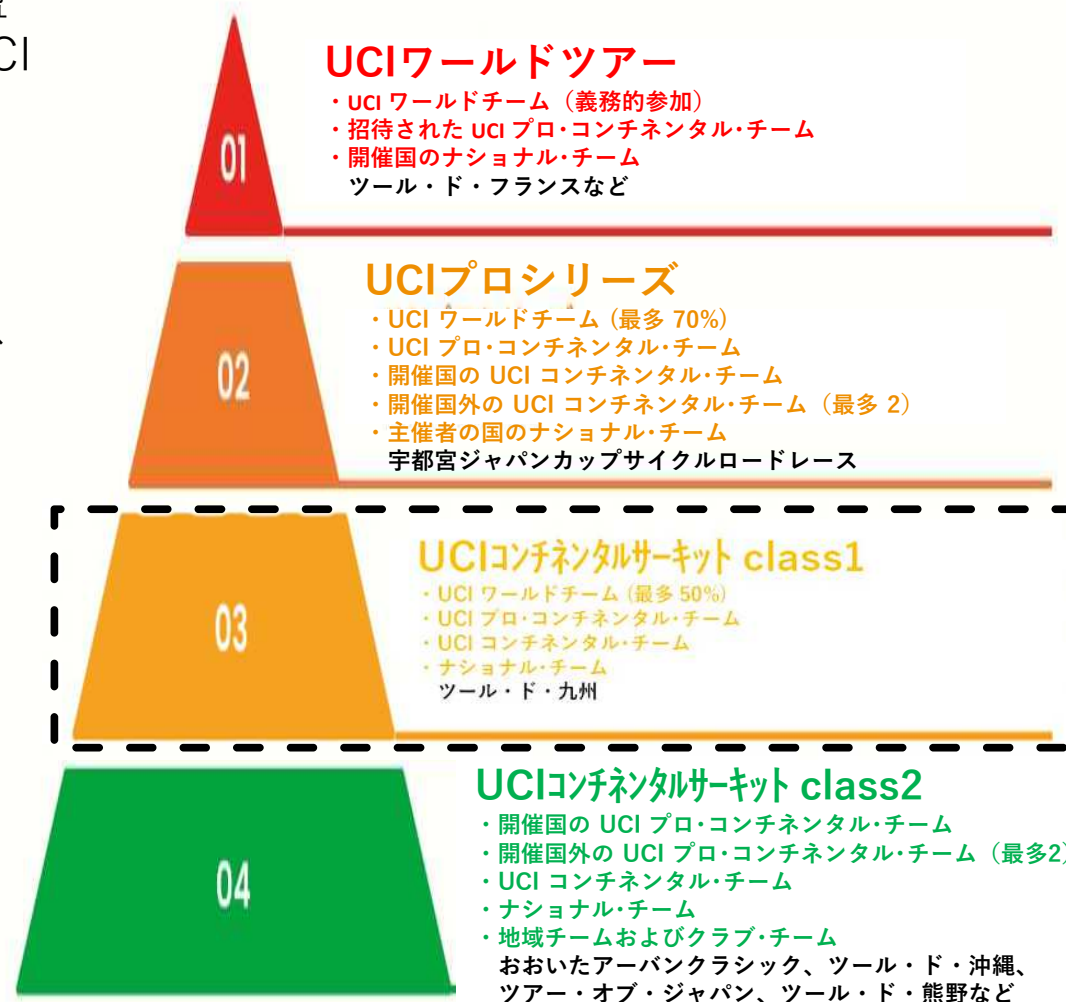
01

UCIワールドツアー
・UCI ワールドチーム（義務的参加）
・招待された UCI プロ･コンチネンタル･チーム
・開催国のナショナル･チーム
ツール・ド・フランスなど

02

UCIプロシリーズ
・UCI ワールドチーム（最多 70%）
・UCI プロ･コンチネンタル･チーム
・開催国の UCI コンチネンタル･チーム
・開催国外の UCI コンチネンタル･チーム（最多 2）
・主催者の国のナショナル･チーム
宇都宮ジャパンカップサイクルロードレース

03

UCIコンチネンタルサーキット class1
・UCI ワールドチーム（最多 50%）
・UCI プロ･コンチネンタル･チーム
・UCI コンチネンタル･チーム
・ナショナル･チーム
ツール・ド・九州

04

UCIコンチネンタルサーキット class2
・開催国の UCI プロ･コンチネンタル･チーム
・開催国外の UCI プロ･コンチネンタル･チーム（最多2）
・UCI コンチネンタル･チーム
・ナショナル･チーム
・地域チームおよびクラブ･チーム
おおいたアーバンクラシック、ツール・ド・沖縄、ツアー・オブ・ジャパン、ツール・ド・熊野など